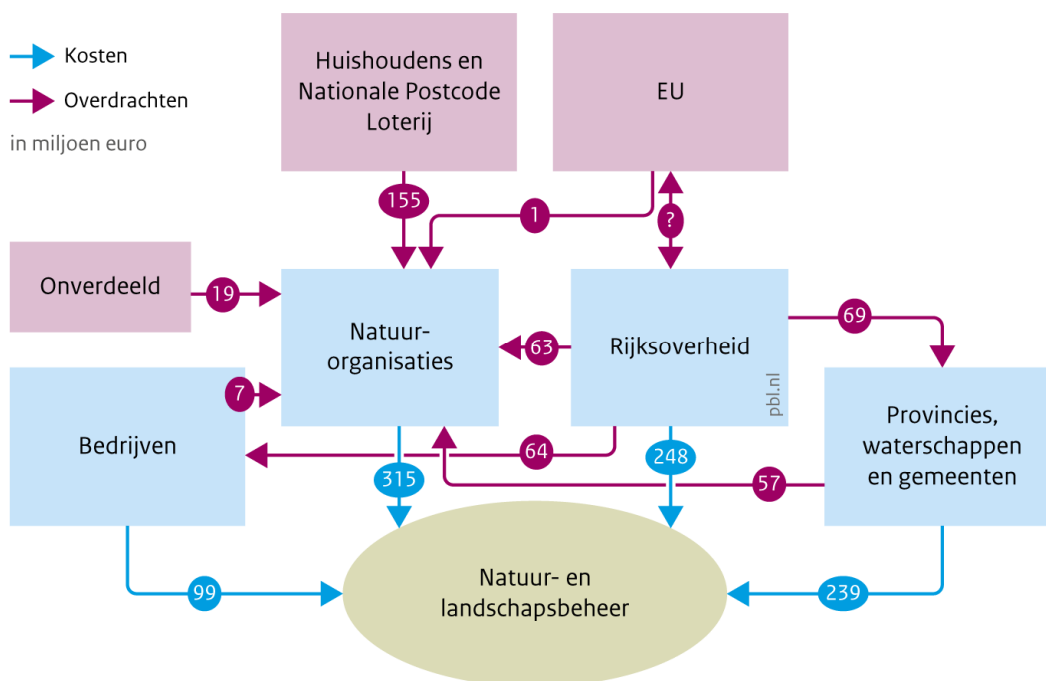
Kosten
Overdrachten
in miljoen euro

Huishoudens en Nationale Postcode Loterij

EU

155

1

?

Onverdeeld

19

Natuurorganisaties

63

Rijksoverheid

69

7

pbl.nl

Bedrijven

64

248

Provincies, waterschappen en gemeenten

315

57

Natuur- en landschapsbeheer

99

239